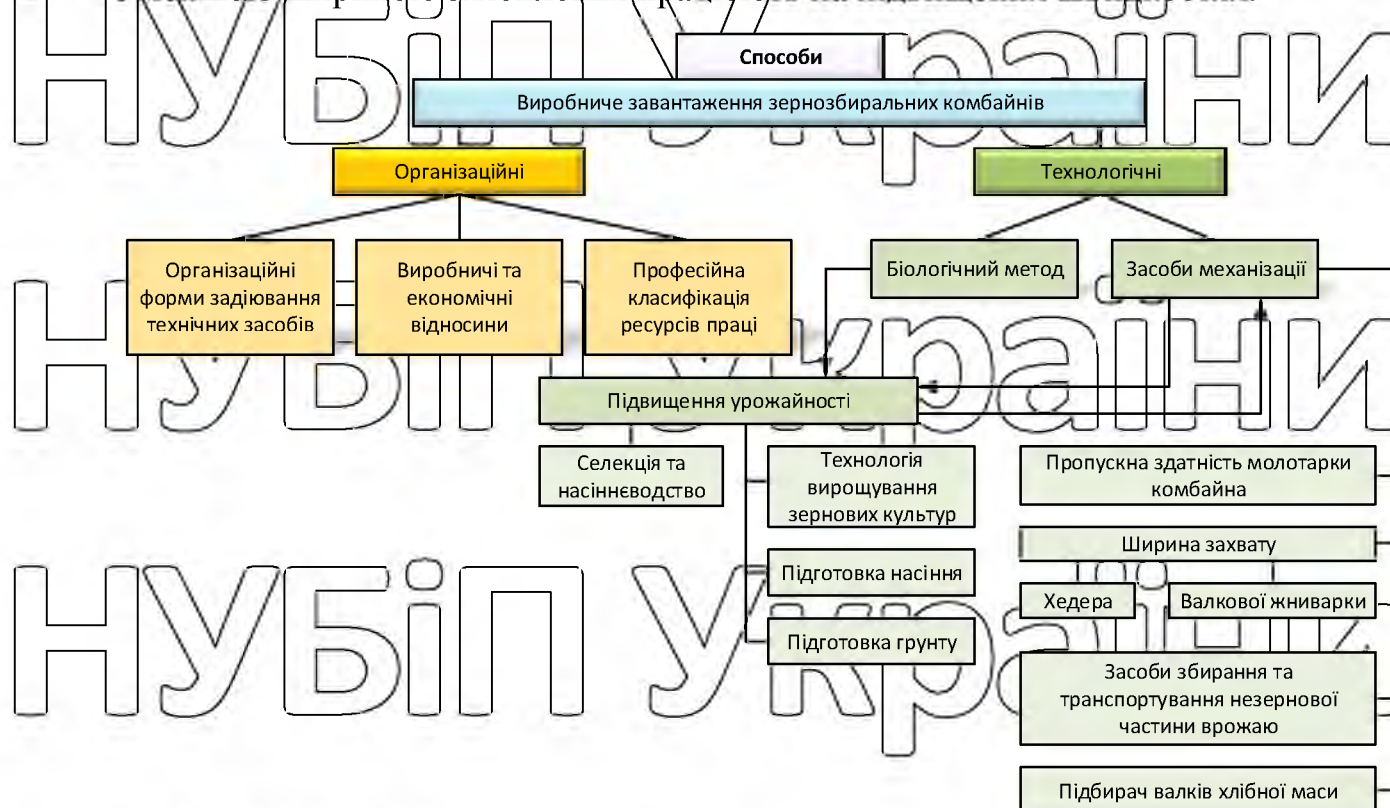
Способи

Виробниче завантаження зернозбиральних комбайнів

Організаційні

Технологічні

Організаційні форми задіювання технічних засобів

Виробничі та економічні відносини

Професійна класифікація ресурсів праці

Біологічний метод

Засоби механізації

Підвищення урожайності

Селекція та насіннєводство

Технологія вирощування зернових культур

Підготовка насіння

Підготовка грунту

Пропускна здатність молотарки комбайна

Ширина захвату

Хедера

Валкової жниварки

Засоби збирання та транспортування незернової частини врожаю

Підбирач валків хлібної маси